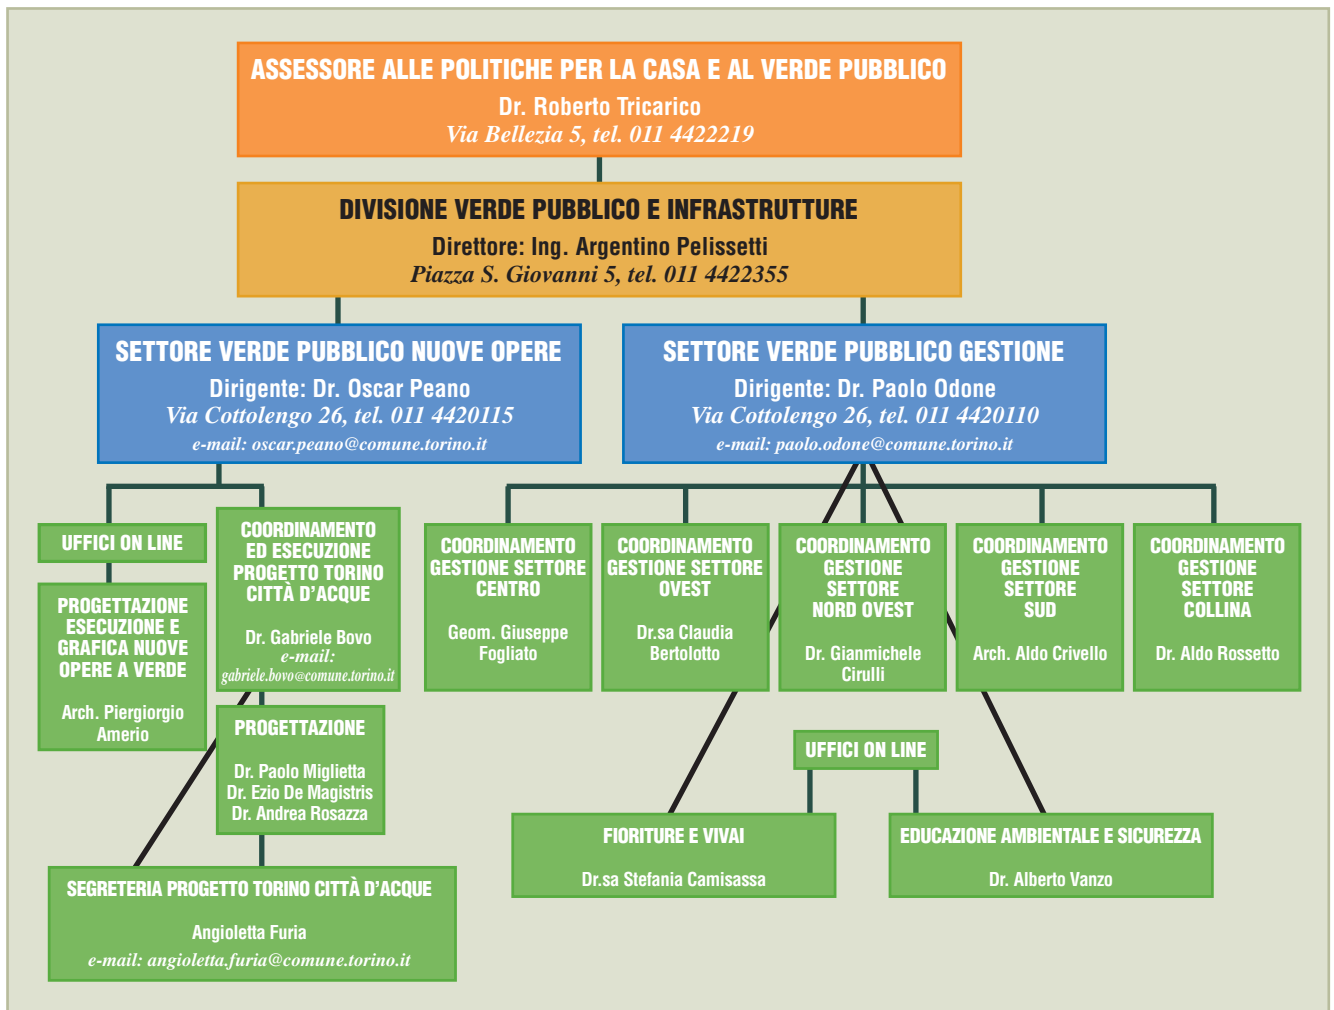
ASSESSORE ALLE POLITICHE PER LA CASA E AL VERDE PUBBLICO
Dr. Roberto Tricarico
Via Bellezia 5, tel. 011 4422219

DIVISIONE VERDE PUBBLICO E INFRASTRUTTURE
Direttore: Ing. Argentino Pelissetti
Piazza S. Giovanni 5, tel. 011 4422355

SETTORE VERDE PUBBLICO NUOVE OPERE
Dirigente: Dr. Oscar Peano
Via Cottolengo 26, tel. 011 4420115
e-mail: oscar.peano@comune.torino.it

SETTORE VERDE PUBBLICO GESTIONE
Dirigente: Dr. Paolo Odone
Via Cottolengo 26, tel. 011 4420110
e-mail: paolo.odone@comune.torino.it

UFFICI ON LINE

PROGETTAZIONE ESECUZIONE E GRAFICA NUOVE OPERE A VERDE
Arch. Piergiorgio Amerio

COORDINAMENTO ED ESECUZIONE PROGETTO TORINO CITTÀ D'ACQUE
Dr. Gabriele Bovo
e-mail: gabriele.bovo@comune.torino.it

PROGETTAZIONE
Dr. Paolo Miglietta
Dr. Ezio De Magistris
Dr. Andrea Rosazza

SEGRETERIA PROGETTO TORINO CITTÀ D'ACQUE
Angioletta Furia
e-mail: angioletta.furia@comune.torino.it

COORDINAMENTO GESTIONE SETTORE CENTRO
Geom. Giuseppe Fogliato

COORDINAMENTO GESTIONE SETTORE OVEST
Dr.sa Claudia Bertolotto

COORDINAMENTO GESTIONE SETTORE NORD OVEST
Dr. Gianmichele Cirulli

COORDINAMENTO GESTIONE SETTORE SUD
Arch. Aldo Crivello

COORDINAMENTO GESTIONE SETTORE COLLINA
Dr. Aldo Rossetto

UFFICI ON LINE

FIORITURE E VIVAI
Dr.sa Stefania Camisassa

EDUCAZIONE AMBIENTALE E SICUREZZA
Dr. Alberto Vanzo